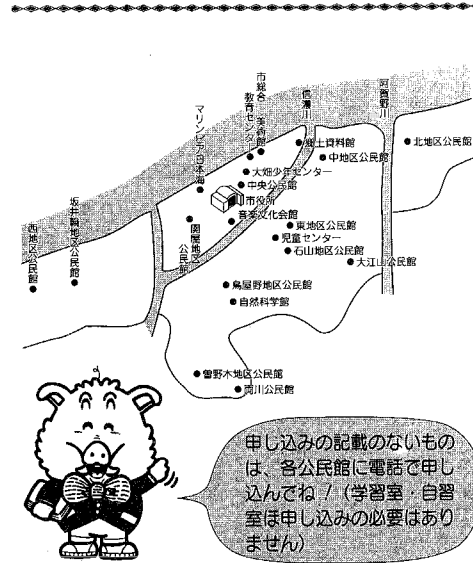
市総合教育センター

美術館

マリンピア日本海

信濃川

阿賀野川

郷土資料館

中地区公民館

北地区公民館

大畑少年センター

中央公民館

市役所

音楽文化会館

関屋地区公民館

東地区公民館

児童センター

石山地区公民館

大江山公民館

坂井輪地区公民館

西地区公民館

鳥屋野地区公民館

自然科学館

曽野木地区公民館

両川公民館

申し込みの記載のないものは、各公民館に電話で申し込んでね！（学習室・自習室は申し込みの必要はありません）